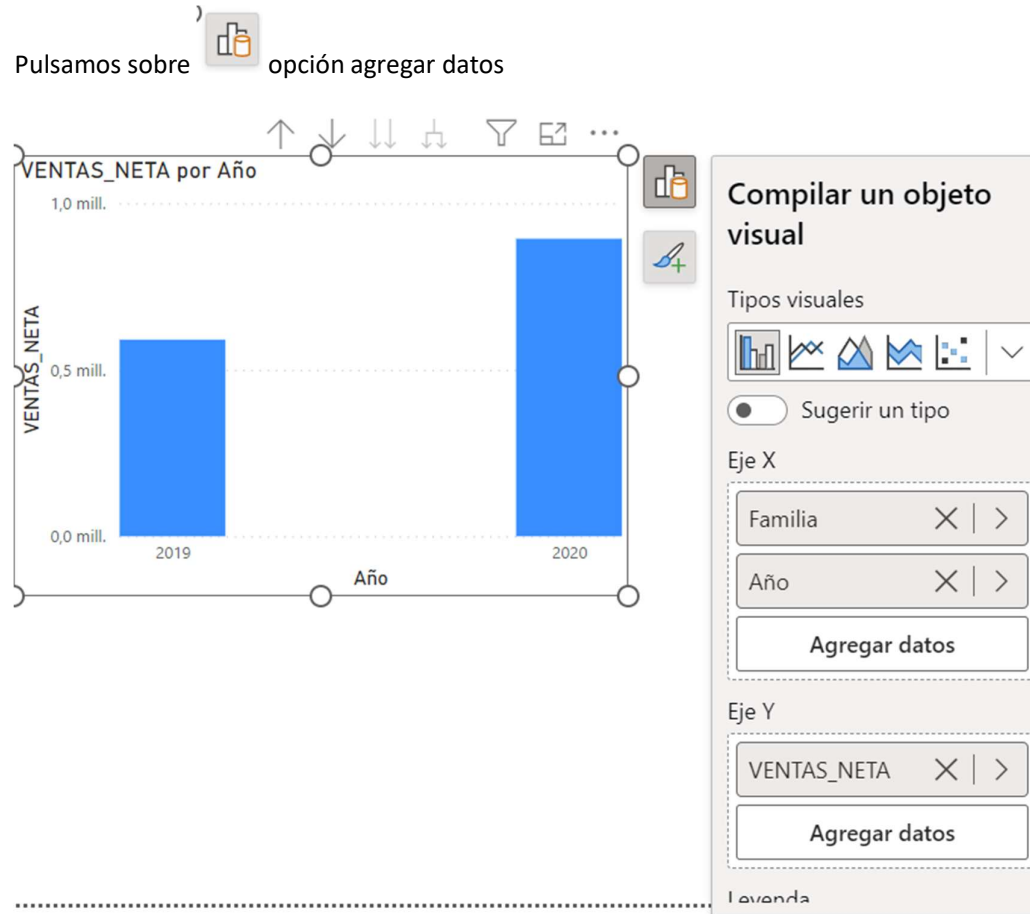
)
Pulsamos sobre opción agregar datos

VENTAS_NETA por Año

1,0 mill.
0,5 mill.
0,0 mill.
VENTAS_NETA
2019
2020
Año

Compilar un objeto visual

Tipos visuales

Sugerir un tipo

Eje X

Familia

Año

Agregar datos

Eje Y

VENTAS_NETA

Agregar datos

Leyenda